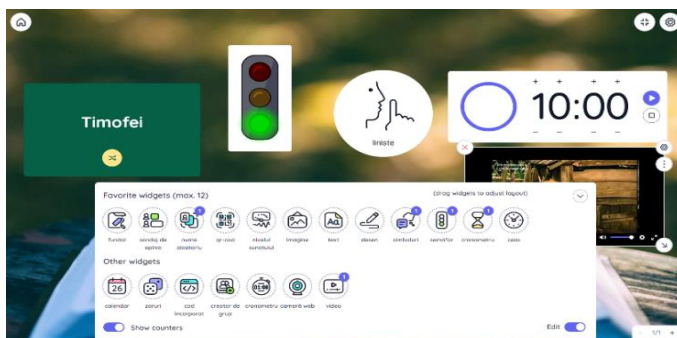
Timofei

liniste

10:00

Favorite widgets (max. 12)

(drag widgets to adjust layout)

fundal

sondaj de opinie

nume aleatoriu

qr-cod

nivelul sunetului

imagine

text

desen

simboluri

semafor

cronometru

ceas

Other widgets

26

calendar

zaruri

cod incorporat

creator de grup

cronometru

cameră web

video

Show counters

Edit

1/1